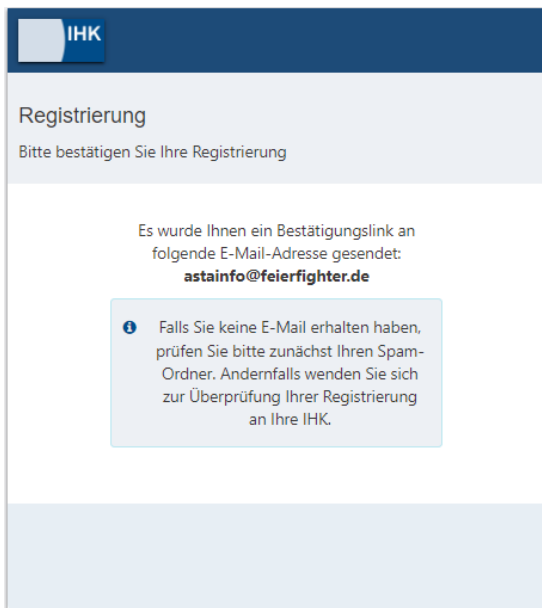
IHK

Registrierung

Bitte bestätigen Sie Ihre Registrierung

Es wurde Ihnen ein Bestätigungslink an folgende E-Mail-Adresse gesendet:
**astainfo@feierfighter.de**

Falls Sie keine E-Mail erhalten haben, prüfen Sie bitte zunächst Ihren Spam-Ordner. Andernfalls wenden Sie sich zur Überprüfung Ihrer Registrierung an Ihre IHK.